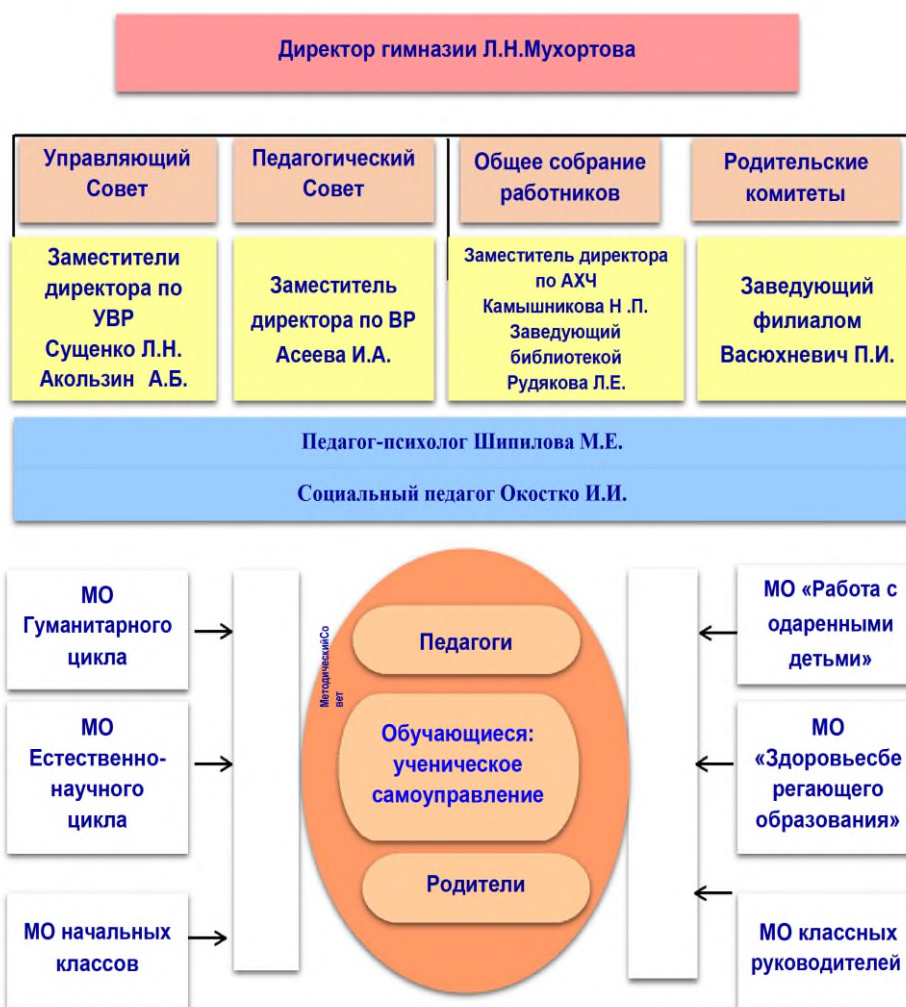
Директор гимназии Л.Н.Мухортова

Управляющий Совет

Педагогический Совет

Общее собрание работников

Родительские комитеты

Заместители директора по УВР Сущенко Л.Н. Акользин А.Б.

Заместитель директора по ВР Асеева И.А.

Заместитель директора по АХЧ Камышникова Н .П. Заведующий библиотекой Рудякова Л.Е.

Заведующий филиалом Васюхневич П.И.

Педагог-психолог Шипилова М.Е.

Социальный педагог Окостко И.И.

МО Гуманитарного цикла

МО Естественно-научного цикла

МО начальных классов

МетодическийСовет

Педагоги

Обучающиеся: ученическое самоуправление

Родители

МО «Работа с одаренными детьми»

МО «Здоровьесберегающего образования»

МО классных руководителей